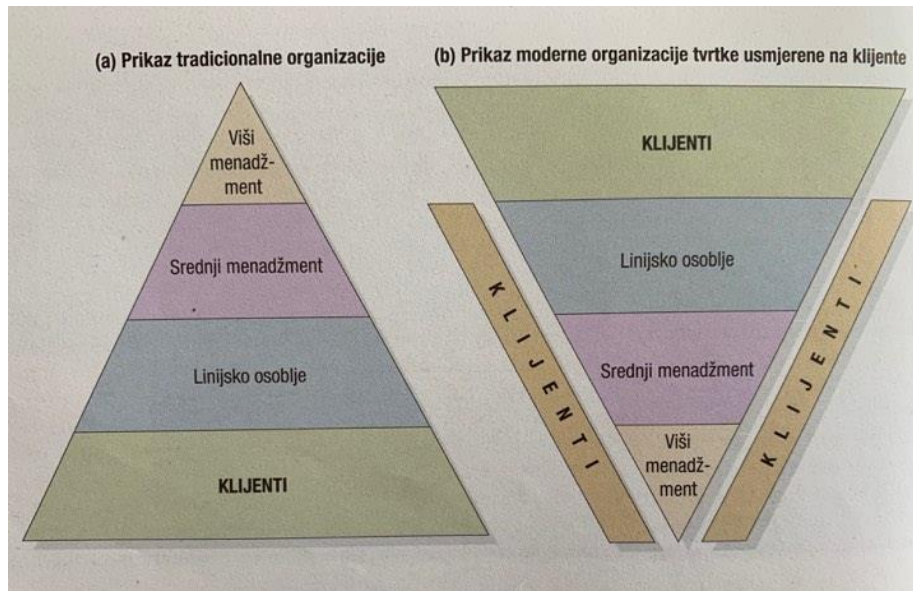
(a) Prikaz tradicionalne organizacije

Viši menadžment

Srednji menadžment

Linijsko osoblje

KLIJENTI

(b) Prikaz moderne organizacije tvrtke usmjerene na klijente

KLIJENTI

Linijsko osoblje

Srednji menadžment

Viši menadžment

KLIJENTI

KLIJENTI